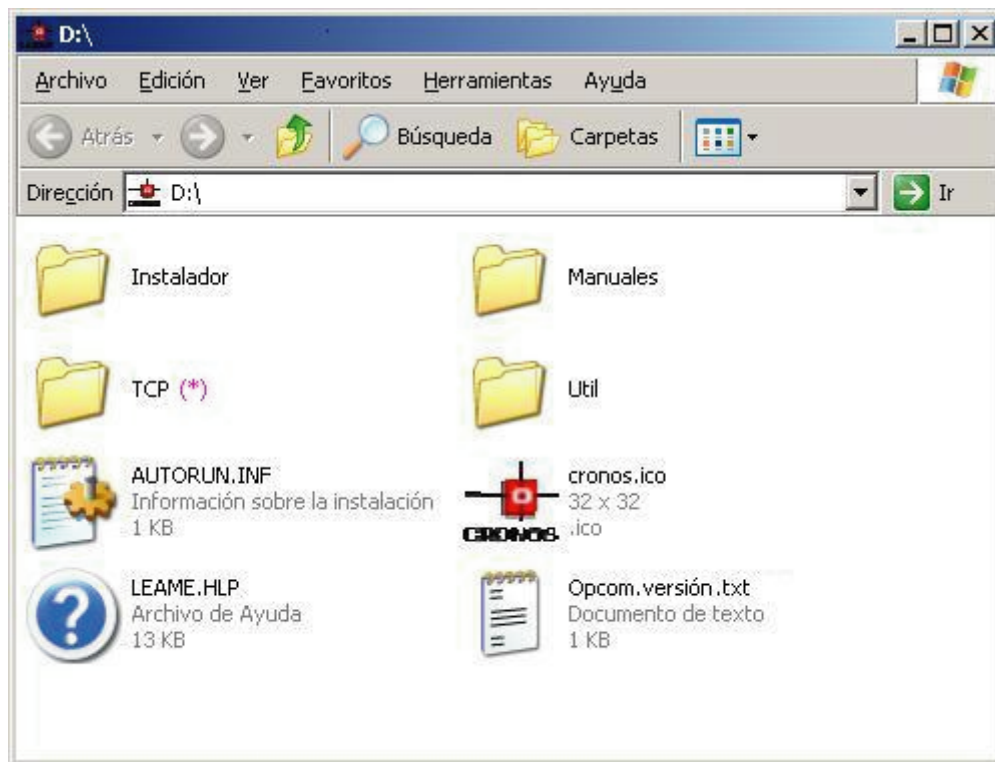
D:\

Archivo Edición Ver Favoritos Herramientas Ayuda

Atrás Búsqueda Carpetas

Dirección D:\ Ir

Instalador

Manuales

TCP (*)

Util

AUTORUN.INF
Información sobre la instalación
1 KB

cronos.ico
32 x 32
.ico

CRONOS

LEAME.HLP
Archivo de Ayuda
13 KB

Opcom.versión.txt
Documento de texto
1 KB